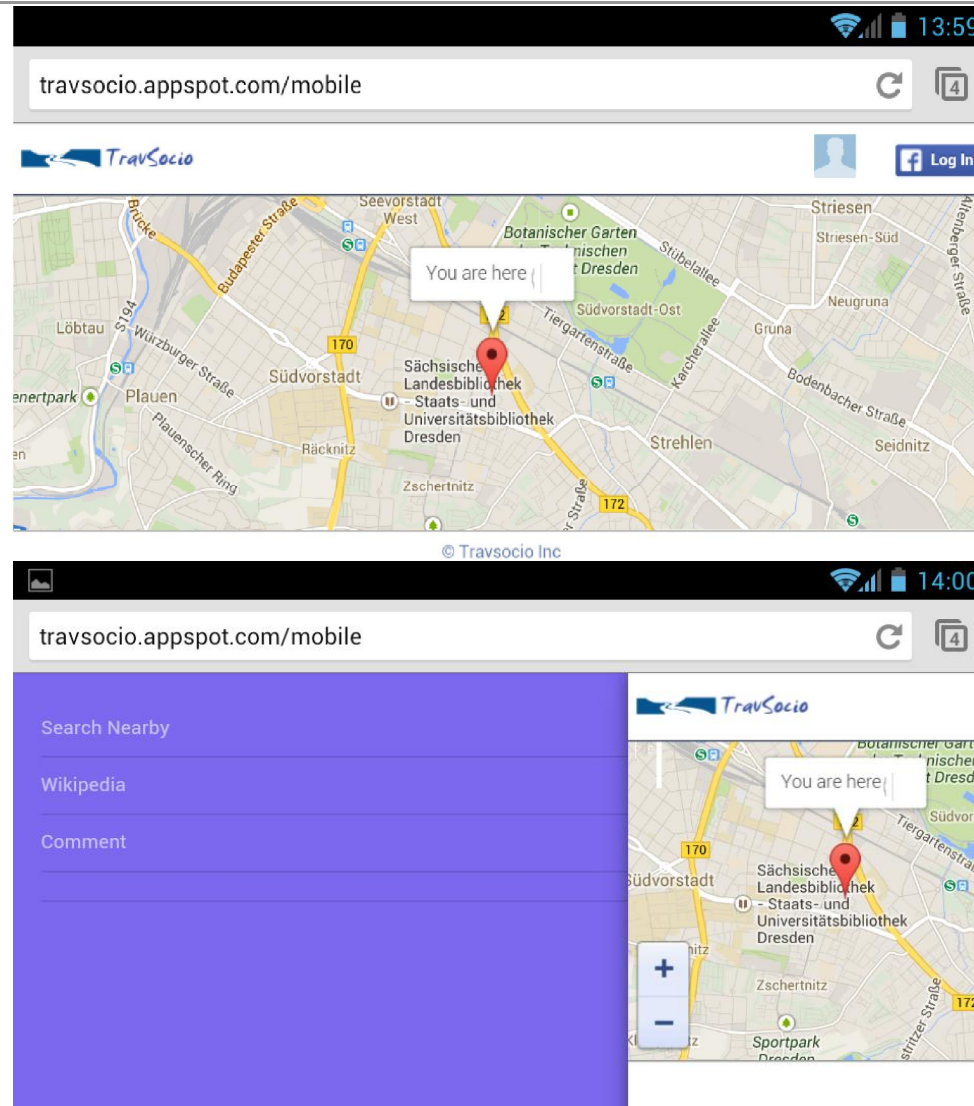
13:59

travsocio.appspot.com/mobile

4

TravSocio

Log In

Seevorstadt West

Brücke

Budapester Straße

Botanischer Garten der Technischen Universität Dresden

Stübelallee

Striesen

Striesen-Süd

Altenberger Straße

You are here

Südvorstadt-Ost

Neugruna

Löbtau

S194

Würzburger Straße

Tiergartenstraße

Karcherallee

Gruna

170

Sächsische Landesbibliothek - Staats- und Universitätsbibliothek Dresden

Südvorstadt

Bodenbacher Straße

enertpark

Plauen

Plauenscher Ring

Räcknitz

Strehlen

Seidnitz

Zschertnitz

172

© Travsocio Inc

14:00

travsocio.appspot.com/mobile

4

Search Nearby

Wikipedia

Comment

TravSocio

Botanischer Garten

You are here

Tiergartenstraße

Südvo

170

Südvorstadt

Sächsische Landesbibliothek - Staats- und Universitätsbibliothek Dresden

+

−

Zschertnitz

Sportpark Dresden

172